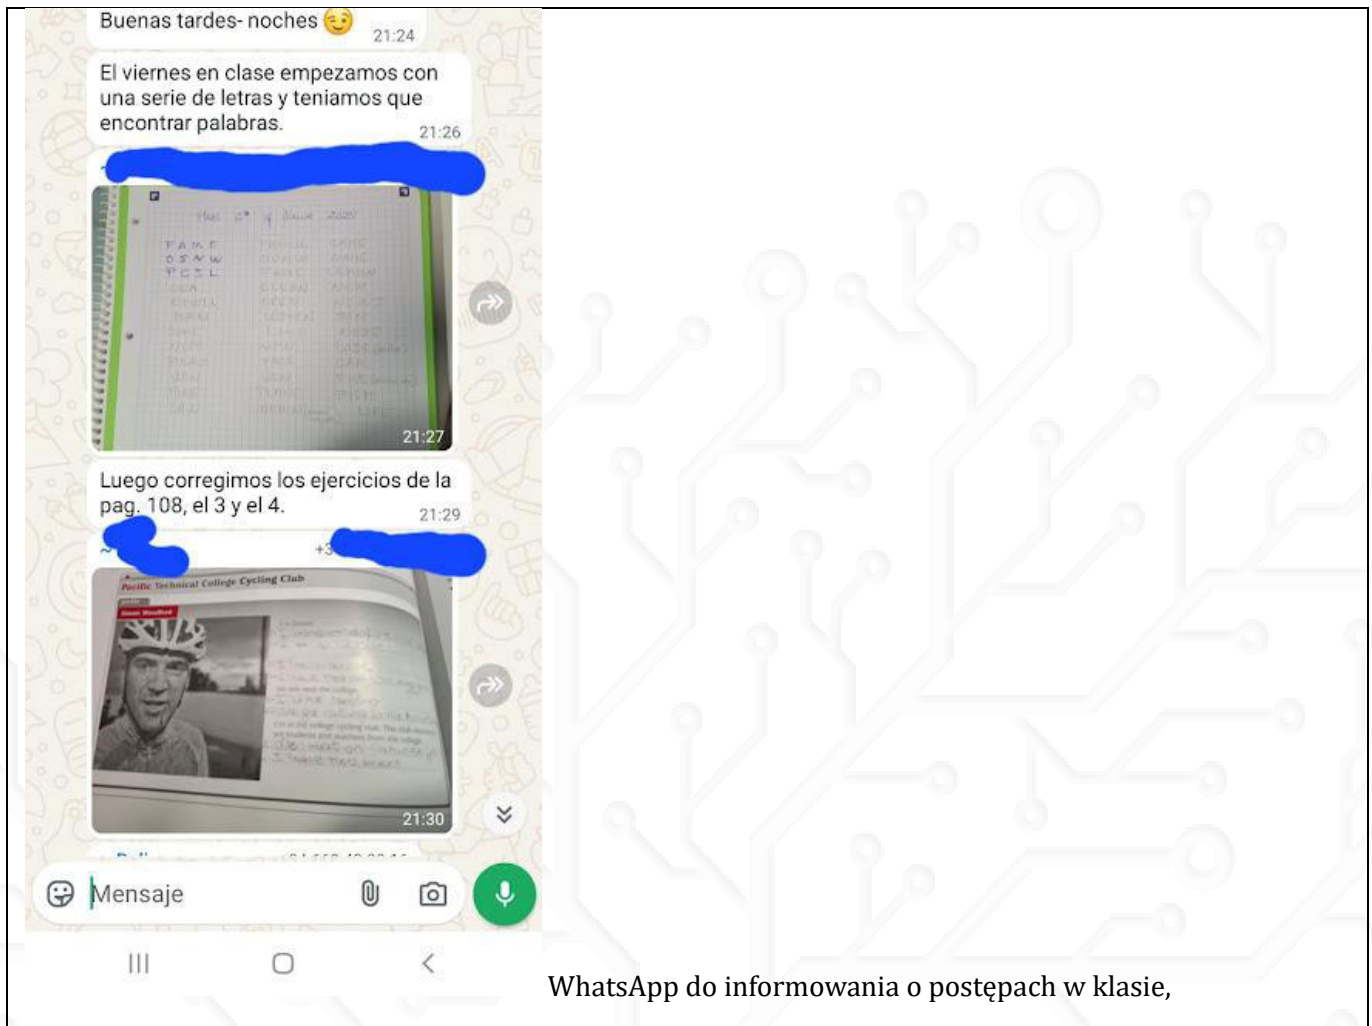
Buenas tardes- noches 😉 21:24

El viernes en clase empezamos con una serie de letras y teniamos que encontrar palabras. 21:26

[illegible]

21:27

Luego corregimos los ejercicios de la pag. 108, el 3 y el 4. 21:29

+3

Pacific Technical College Cycling Club

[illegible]

21:30

Mensaje

WhatsApp do informowania o postępach w klasie,